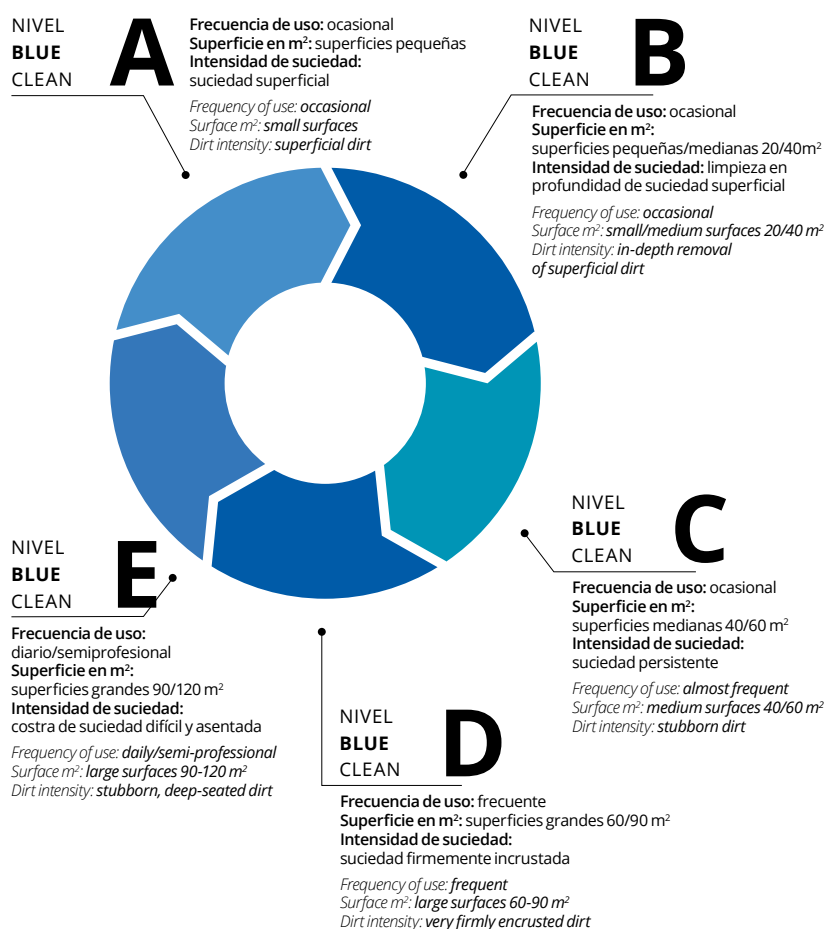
NIVEL
**BLUE**
CLEAN
A

**Frecuencia de uso:** ocasional
**Superficie en m²:** superficies pequeñas
**Intensidad de suciedad:**
suciedad superficial

*Frequency of use: **occasional***
*Surface m²: **small surfaces***
*Dirt intensity: **superficial dirt***

NIVEL
**BLUE**
CLEAN
B

**Frecuencia de uso:** ocasional
**Superficie en m²:**
superficies pequeñas/medianas 20/40m²
**Intensidad de suciedad:** limpieza en profundidad de suciedad superficial

*Frequency of use: **occasional***
*Surface m²: **small/medium surfaces 20/40 m²***
*Dirt intensity: **in-depth removal of superficial dirt***

NIVEL
**BLUE**
CLEAN
C

**Frecuencia de uso:** ocasional
**Superficie en m²:**
superficies medianas 40/60 m²
**Intensidad de suciedad:**
suciedad persistente

*Frequency of use: **almost frequent***
*Surface m²: **medium surfaces 40/60 m²***
*Dirt intensity: **stubborn dirt***

NIVEL
**BLUE**
CLEAN
E

**Frecuencia de uso:**
diario/semiprofesional
**Superficie en m²:**
superficies grandes 90/120 m²
**Intensidad de suciedad:**
costra de suciedad difícil y asentada

*Frequency of use: **daily/semi-professional***
*Surface m²: **large surfaces 90-120 m²***
*Dirt intensity: **stubborn, deep-seated dirt***

NIVEL
**BLUE**
CLEAN
D

**Frecuencia de uso:** frecuente
**Superficie en m²:** superficies grandes 60/90 m²
**Intensidad de suciedad:**
suciedad firmemente incrustada

*Frequency of use: **frequent***
*Surface m²: **large surfaces 60-90 m²***
*Dirt intensity: **very firmly encrusted dirt***